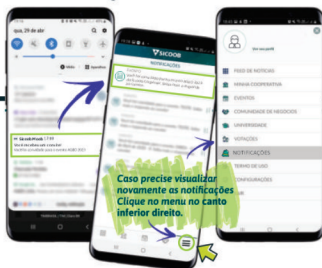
qua, 29 de abr

SICOOB

NOTIFICAÇÕES

Caso precise visualizar novamente as notificações Clique no menu no canto inferior direito.

FEED DE NOTÍCIAS
MINHA COOPERATIVA
EVENTOS
COMUNIDADE DE NEGÓCIOS
UNIVERSIDADE
VOTAÇÕES
NOTIFICAÇÕES
TERMO DE USO
CONFIGURAÇÕES
SAIR